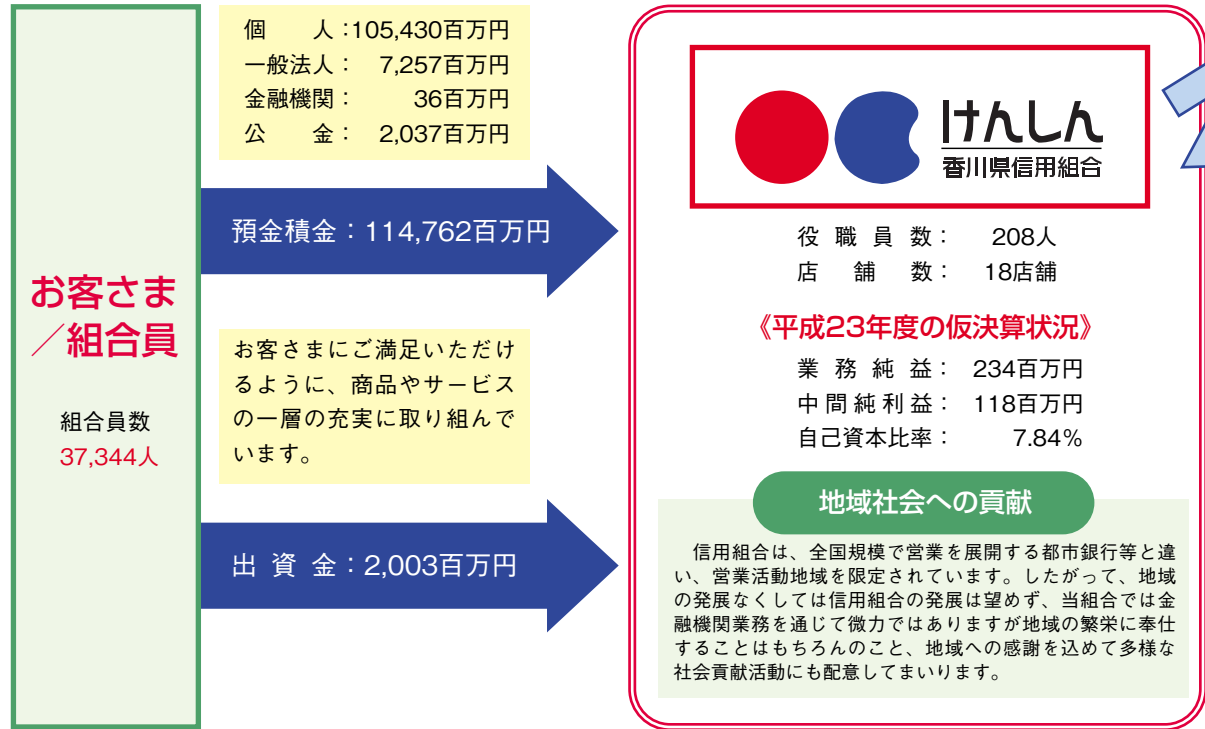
お客さま／組合員

組合員数
37,344人

個　　人：105,430百万円
一般法人：　7,257百万円
金融機関：　　 36百万円
公　　金：　2,037百万円

預金積金：114,762百万円

お客さまにご満足いただけるように、商品やサービスの一層の充実に取り組んでいます。

出 資 金：2,003百万円

けんしん
香川県信用組合

役 職 員 数：　208人
店　舗　数：　18店舗

《平成23年度の仮決算状況》
業 務 純 益：　234百万円
中 間 純 利 益：　118百万円
自己資本比率：　　7.84％

地域社会への貢献

信用組合は、全国規模で営業を展開する都市銀行等と違い、営業活動地域を限定されています。したがって、地域の発展なくしては信用組合の発展は望めず、当組合では金融機関業務を通じて微力ではありますが地域の繁栄に奉仕することはもちろんのこと、地域への感謝を込めて多様な社会貢献活動にも配意してまいります。